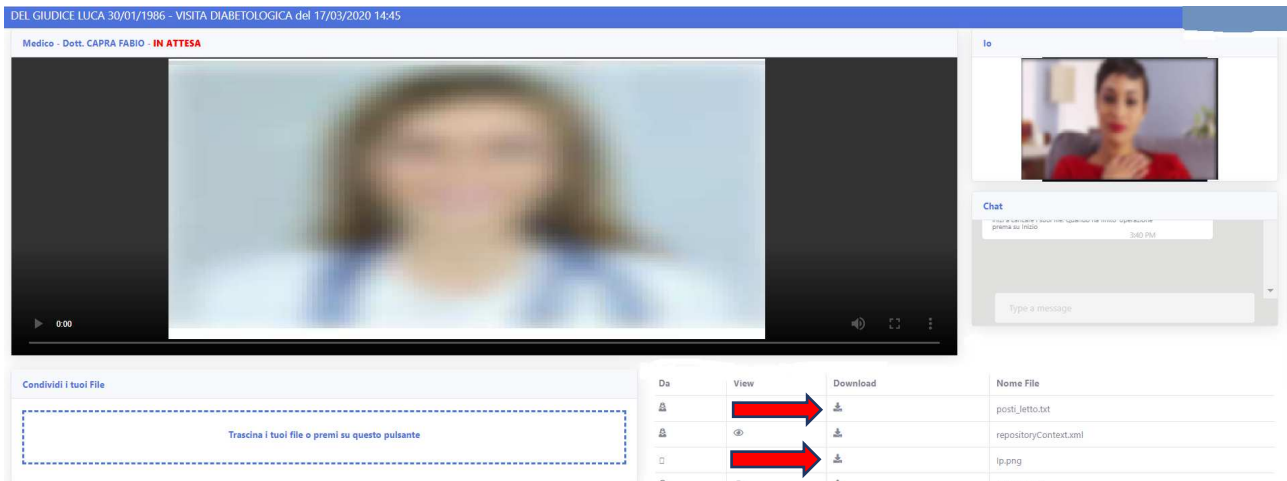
DEL GIUDICE LUCA 30/01/1986 - VISITA DIABETOLOGICA del 17/03/2020 14:45

Medico - Dott. CAPRA FABIO - IN ATTESA

0:00

Io

Chat

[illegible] prema su inizio

3:40 PM

Type a message

Condividi i tuoi File

Trascina i tuoi file o premi su questo pulsante

| Da | View | Download | Nome File |
|---|---|---|---|
| | | | posti_letto.txt |
| | | | repositoryContext.xml |
| | | | Ip.png |